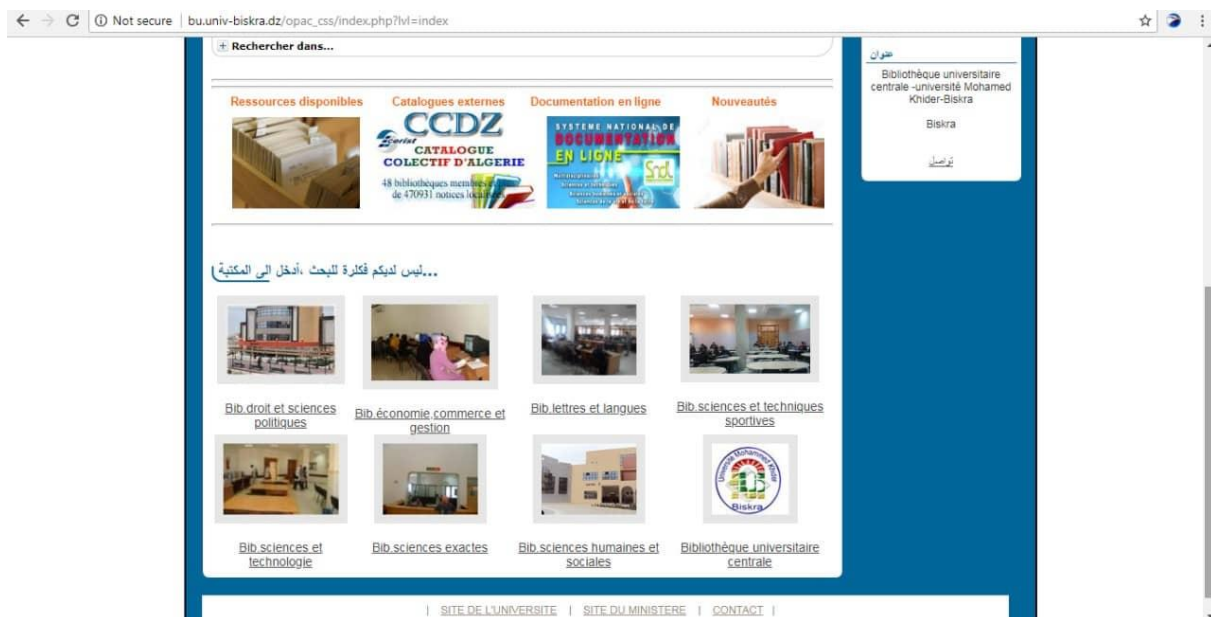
Not secure | bu.univ-biskra.dz/opac_css/index.php?lvl=index

+ Rechercher dans...

عنوان

Bibliothèque universitaire centrale -université Mohamed Khider-Biskra

Biskra

تواصل

Ressources disponibles

Catalogues externes

CCDZ
Cerist
CATALOGUE COLLECTIF D'ALGERIE
48 bibliothèques membres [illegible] de 470931 notices localisées

Documentation en ligne

SYSTEME NATIONAL DE DOCUMENTATION EN LIGNE
SNDL

Nouveautés

...ليس لديكم فكرة للبحث ،أدخل الى المكتبة

Bib.droit et sciences politiques

Bib.économie,commerce et gestion

Bib.lettres et langues

Bib.sciences et techniques sportives

Bib.sciences et technologie

Bib.sciences exactes

Bib.sciences humaines et sociales

Biskra

Bibliothèque universitaire centrale

| SITE DE L'UNIVERSITE | SITE DU MINISTERE | CONTACT |